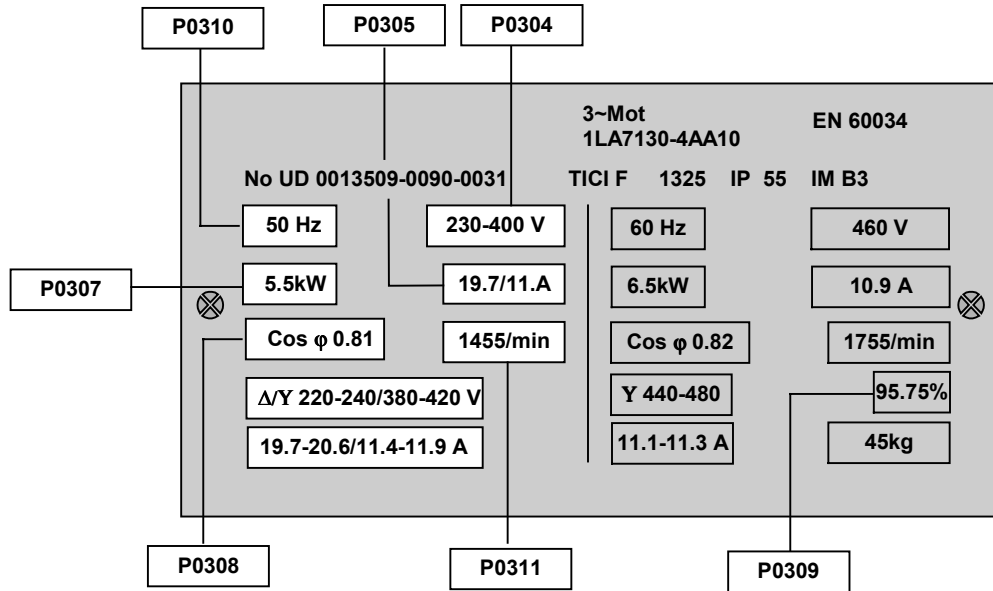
P0310 P0305 P0304

3~Mot
1LA7130-4AA10

EN 60034

No UD 0013509-0090-0031

TICI F 1325 IP 55 IM B3

50 Hz

230-400 V

60 Hz

460 V

P0307

5.5kW

19.7/11.A

6.5kW

10.9 A

Cos φ 0.81

1455/min

Cos φ 0.82

1755/min

Δ/Y 220-240/380-420 V

Y 440-480

95.75%

19.7-20.6/11.4-11.9 A

11.1-11.3 A

45kg

P0308 P0311 P0309